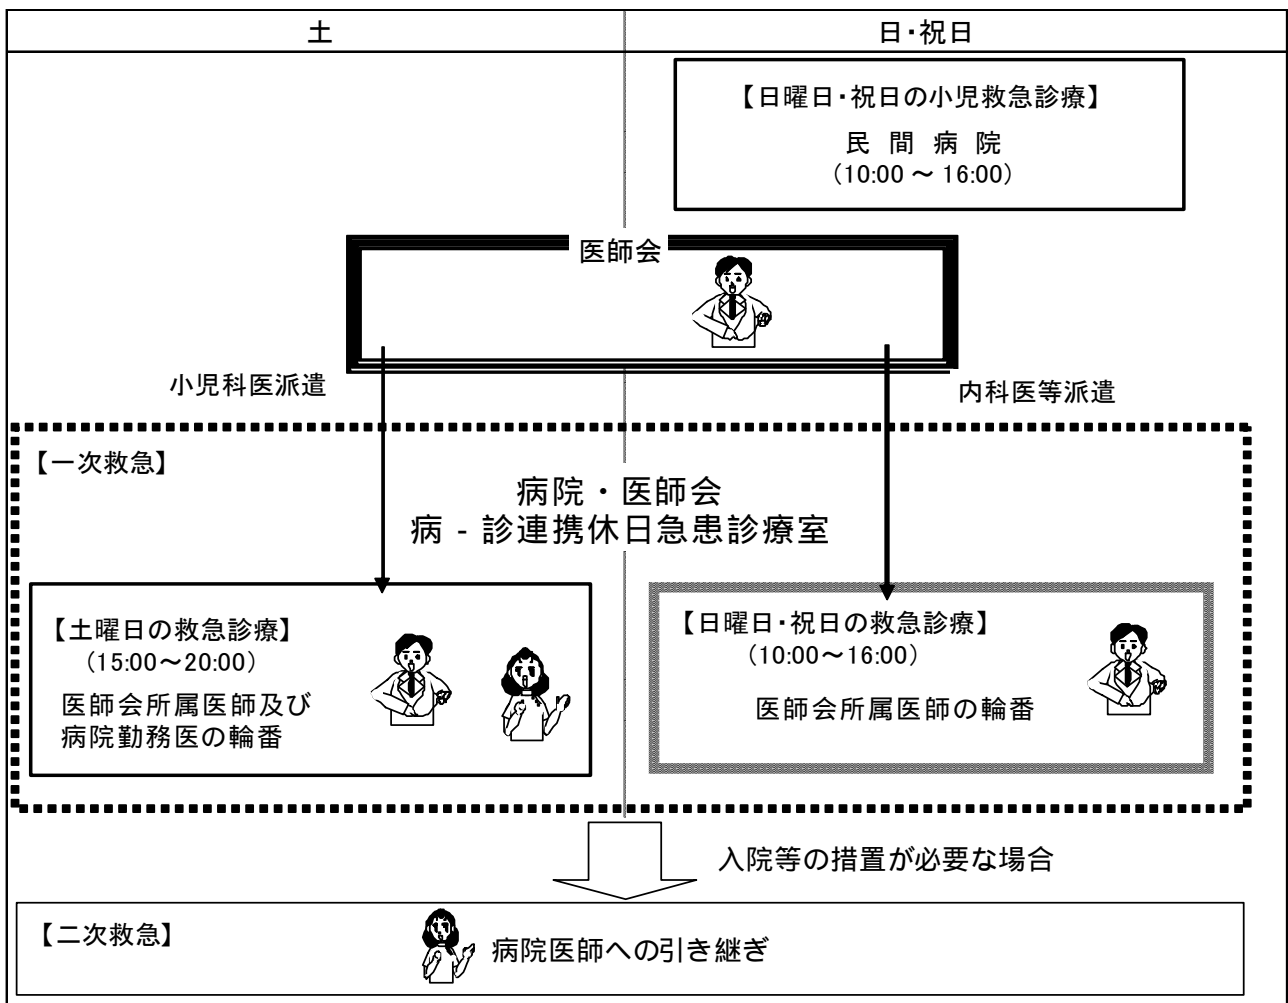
土

日・祝日

【日曜日・祝日の小児救急診療】
民 間 病 院
（10:00 ～ 16:00）

医師会

小児科医派遣

内科医等派遣

【一次救急】

病院 ・ 医師会
病 - 診連携休日急患診療室

【土曜日の救急診療】
（15:00～20:00）
医師会所属医師及び病院勤務医の輪番

【日曜日・祝日の救急診療】
（10:00～16:00）
医師会所属医師の輪番

入院等の措置が必要な場合

【二次救急】

病院医師への引き継ぎ